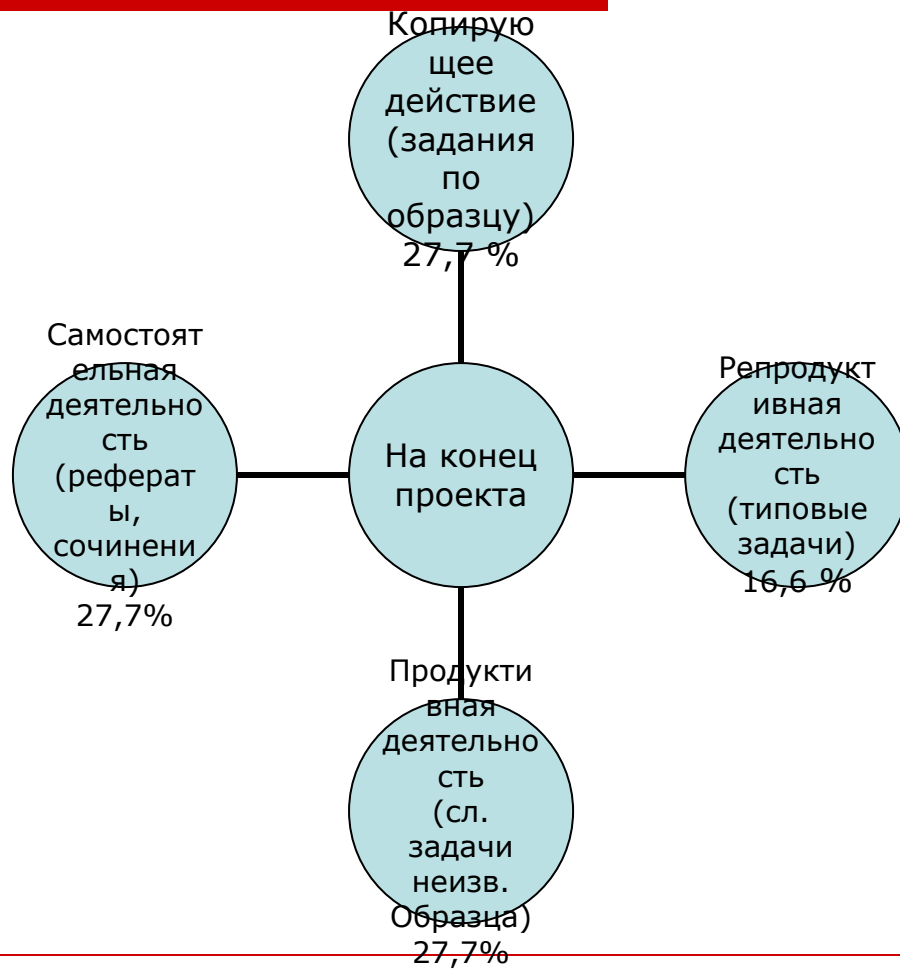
Копирующее действие (задания по образцу) 27,7 %

Самостоятельная деятельность (рефераты, сочинения) 27,7%

На конец проекта

Репродуктивная деятельность (типовые задачи) 16,6 %

Продуктивная деятельность (сл. задачи неизв. Образца) 27,7%